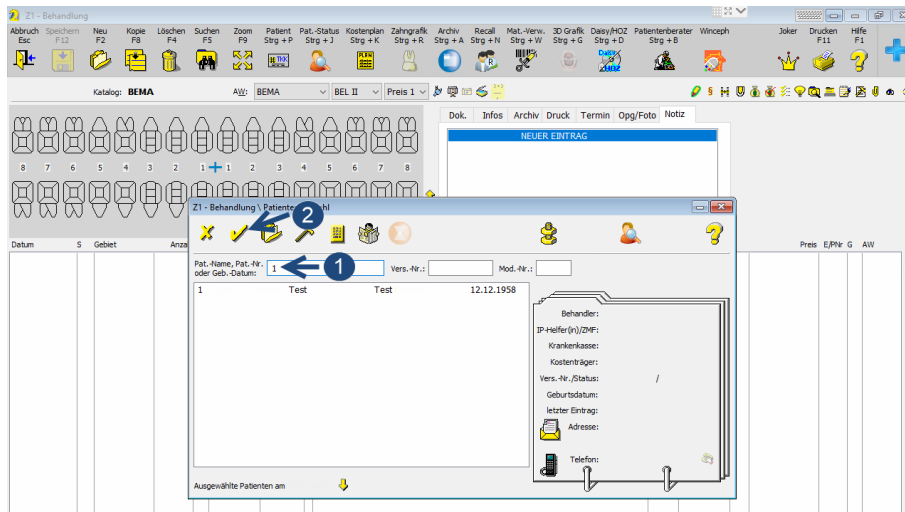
Z1 - Behandlung

Abbruch Esc
Speichern F12
Neu F2
Kopie F8
Löschen F4
Suchen F5
Zoom F9
Patient Strg + P
Pat.-Status Strg + J
Kostenplan Strg + K
Zahngrafik Strg + R
Archiv Strg + A
Recall Strg + N
Mat.-Verw. Strg + W
3D Grafik Strg + G
Daisy/HOZ Strg + D
Patientenberater Strg + B
Winceph
Joker
Drucken F11
Hilfe F1

Katalog: BEMA
AW: BEMA
BEL II
Preis 1

8 7 6 5 4 3 2 1 1 2 3 4 5 6 7 8

Dok. Infos Archiv Druck Termin Opg/Foto Notiz

NEUER EINTRAG

Datum S Gebiet Anza
Preis E/PNr G AW

Z1 - Behandlung \ Patienten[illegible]hl

2

Pat.-Name, Pat.-Nr. oder Geb.-Datum: 1
1
Vers.-Nr.:
Mod.-Nr.:

| 1 | Test | Test | 12.12.1958 |
|---|---|---|---|

Behandler:
IP-Helfer(in)/ZMF:
Krankenkasse:
Kostenträger:
Vers.-Nr./Status: /
Geburtsdatum:
letzter Eintrag:
Adresse:
Telefon:

Ausgewählte Patienten am